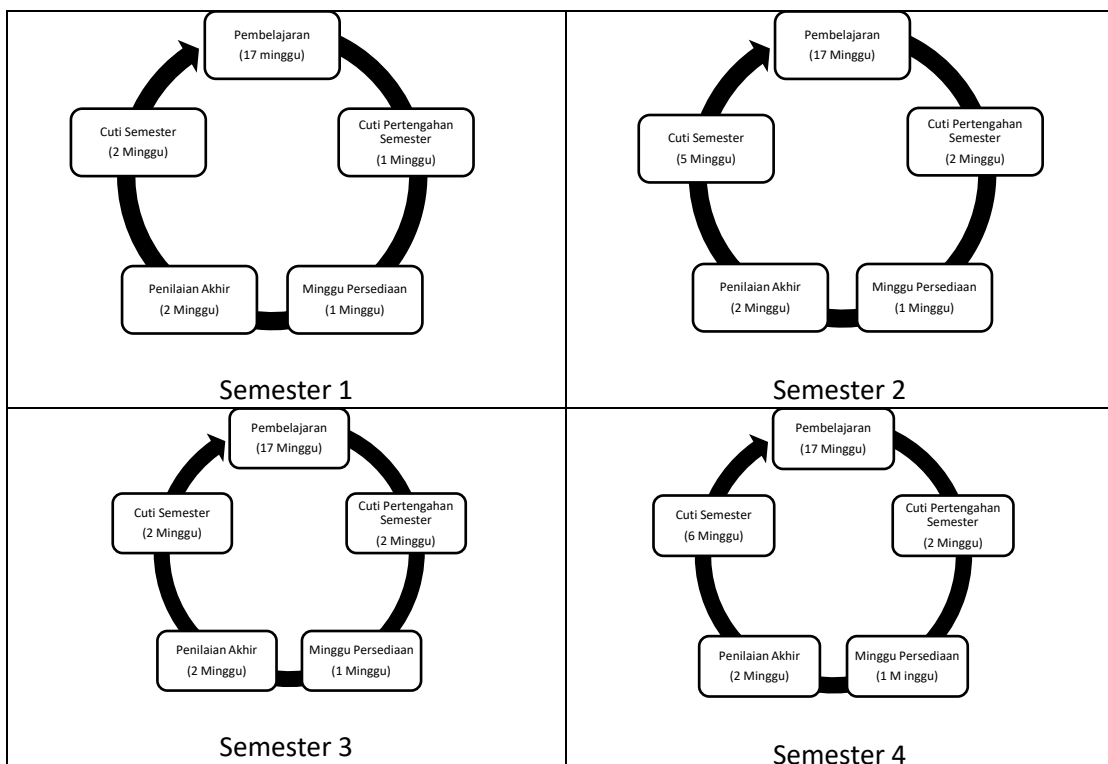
Pembelajaran
(17 minggu)

Cuti Pertengahan Semester
(1 Minggu)

Minggu Persediaan
(1 Minggu)

Penilaian Akhir
(2 Minggu)

Cuti Semester
(2 Minggu)

Semester 1

Pembelajaran
(17 Minggu)

Cuti Pertengahan Semester
(2 Minggu)

Minggu Persediaan
(1 Minggu)

Penilaian Akhir
(2 Minggu)

Cuti Semester
(5 Minggu)

Semester 2

Pembelajaran
(17 Minggu)

Cuti Pertengahan Semester
(2 Minggu)

Minggu Persediaan
(1 Minggu)

Penilaian Akhir
(2 Minggu)

Cuti Semester
(2 Minggu)

Semester 3

Pembelajaran
(17 Minggu)

Cuti Pertengahan Semester
(2 Minggu)

Minggu Persediaan
(1 M inggu)

Penilaian Akhir
(2 Minggu)

Cuti Semester
(6 Minggu)

Semester 4